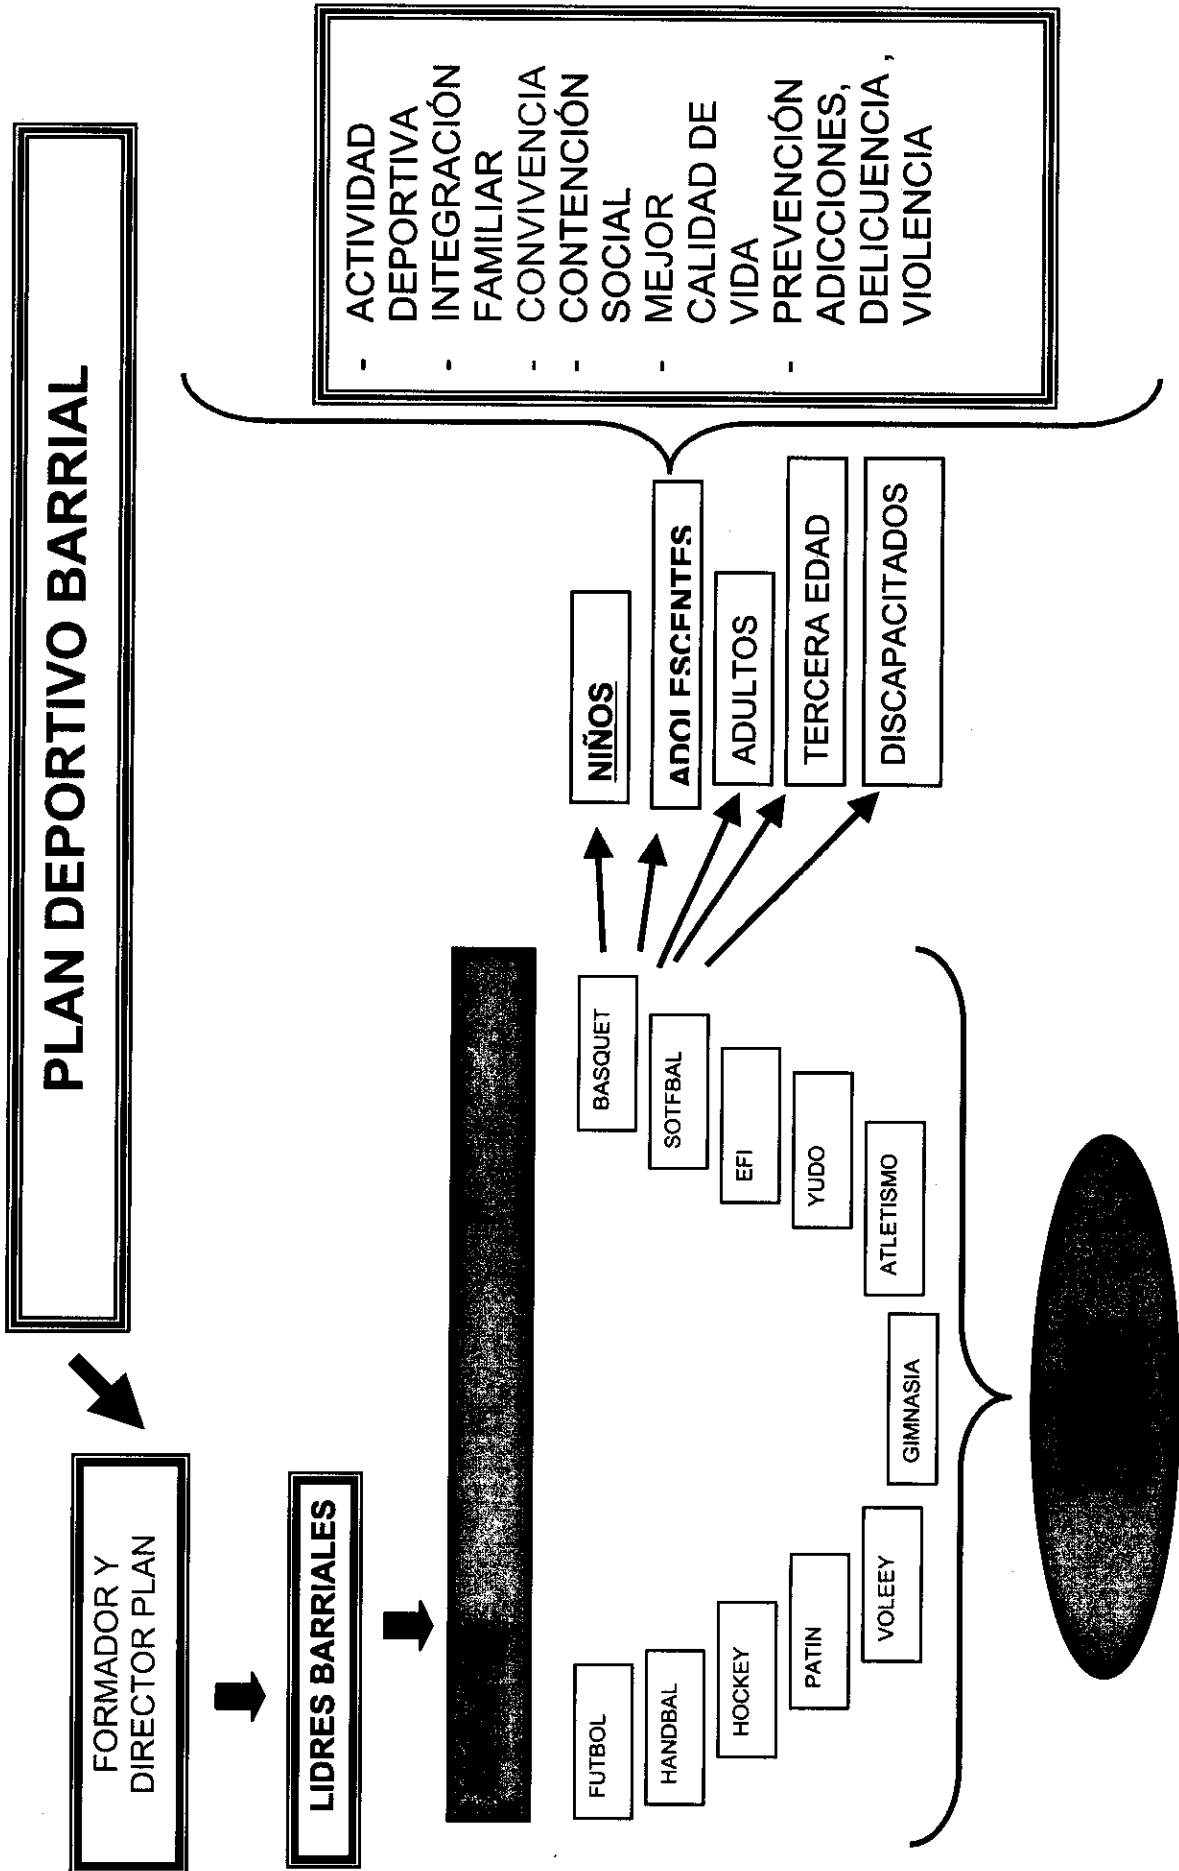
PLAN DEPORTIVO BARRIAL

FORMADOR Y DIRECTOR PLAN

LIDRES BARRIALES

FUTBOL

HANDBAL

HOCKEY

PATIN

VOLEEY

GIMNASIA

ATLETISMO

YUDO

EFI

SOTFBAL

BASQUET

NIÑOS

ADOLESCENTES

ADULTOS

TERCERA EDAD

DISCAPACITADOS

- ACTIVIDAD DEPORTIVA
- INTEGRACIÓN FAMILIAR
- CONVIVENCIA
- CONTENCIÓN SOCIAL
- MEJOR CALIDAD DE VIDA
- PREVENCIÓN ADICCIONES, DELICUENCIA , VIOLENCIA